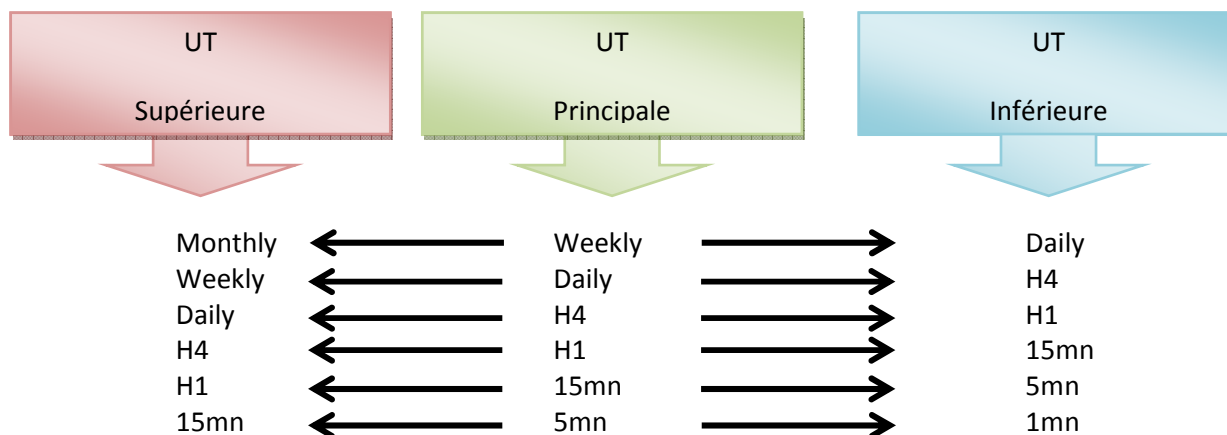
UT

Supérieure

UT

Principale

UT

Inférieure

| UT Supérieure | UT Principale | UT Inférieure |
|---|---|---|
| Monthly | Weekly | Daily |
| Weekly | Daily | H4 |
| Daily | H4 | H1 |
| H4 | H1 | 15mn |
| H1 | 15mn | 5mn |
| 15mn | 5mn | 1mn |